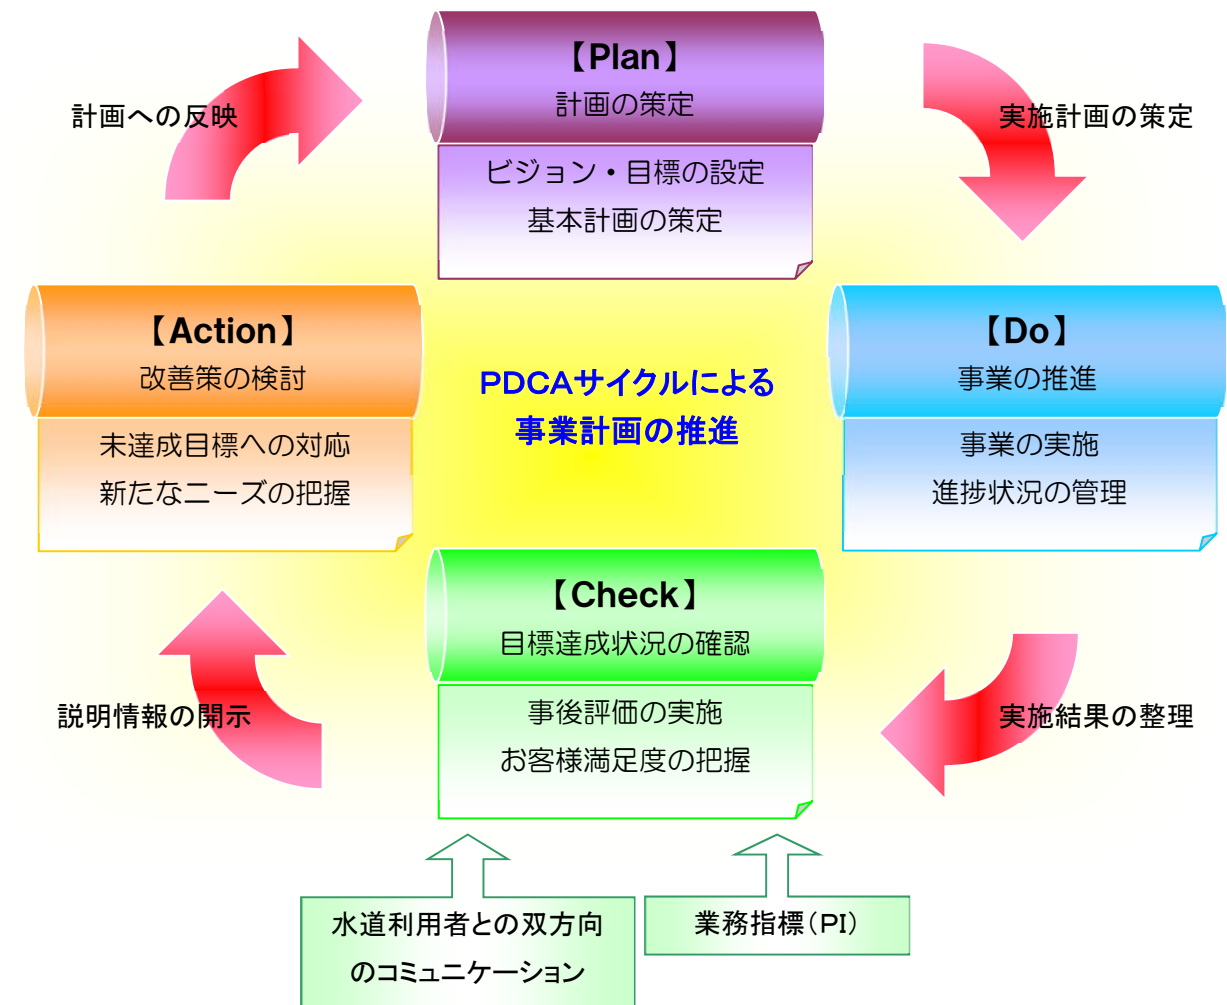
【Plan】
計画の策定

ビジョン・目標の設定
基本計画の策定

計画への反映

実施計画の策定

【Action】
改善策の検討

未達成目標への対応
新たなニーズの把握

PDCAサイクルによる
事業計画の推進

【Do】
事業の推進

事業の実施
進捗状況の管理

【Check】
目標達成状況の確認

事後評価の実施
お客様満足度の把握

説明情報の開示

実施結果の整理

水道利用者との双方向
のコミュニケーション

業務指標（PI）